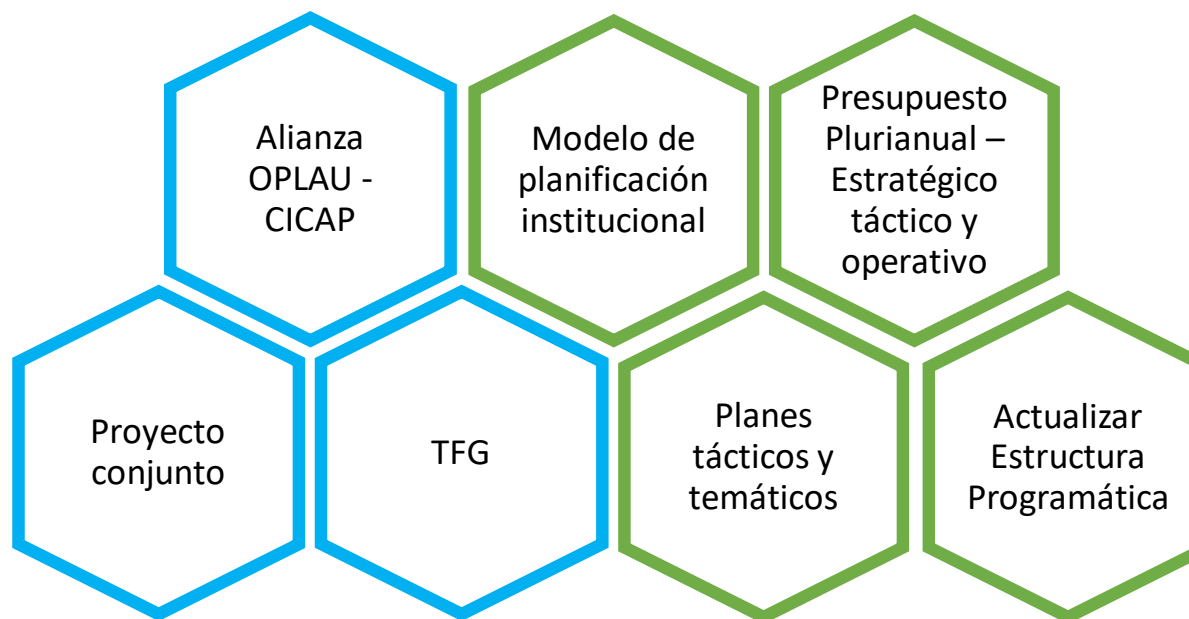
Alianza OPLAU - CICAP

Modelo de planificación institucional

Presupuesto Plurianual – Estratégico táctico y operativo

Proyecto conjunto

TFG

Planes tácticos y temáticos

Actualizar Estructura Programática